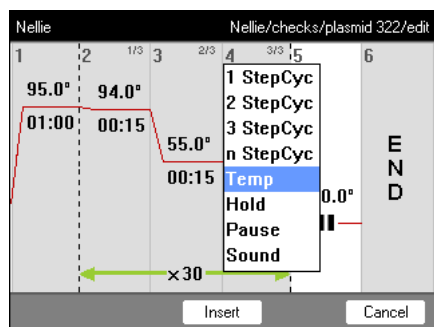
Nellie

Nellie/checks/plasmid 322/edit

1

2 1/3

3 2/3

4 3/3

5

6

95.0°

01:00

94.0°

00:15

55.0°

00:15

1 StepCyc
2 StepCyc
3 StepCyc
n StepCyc
Temp
Hold
Pause
Sound

0.0°

E
N
D

×30

Insert

Cancel